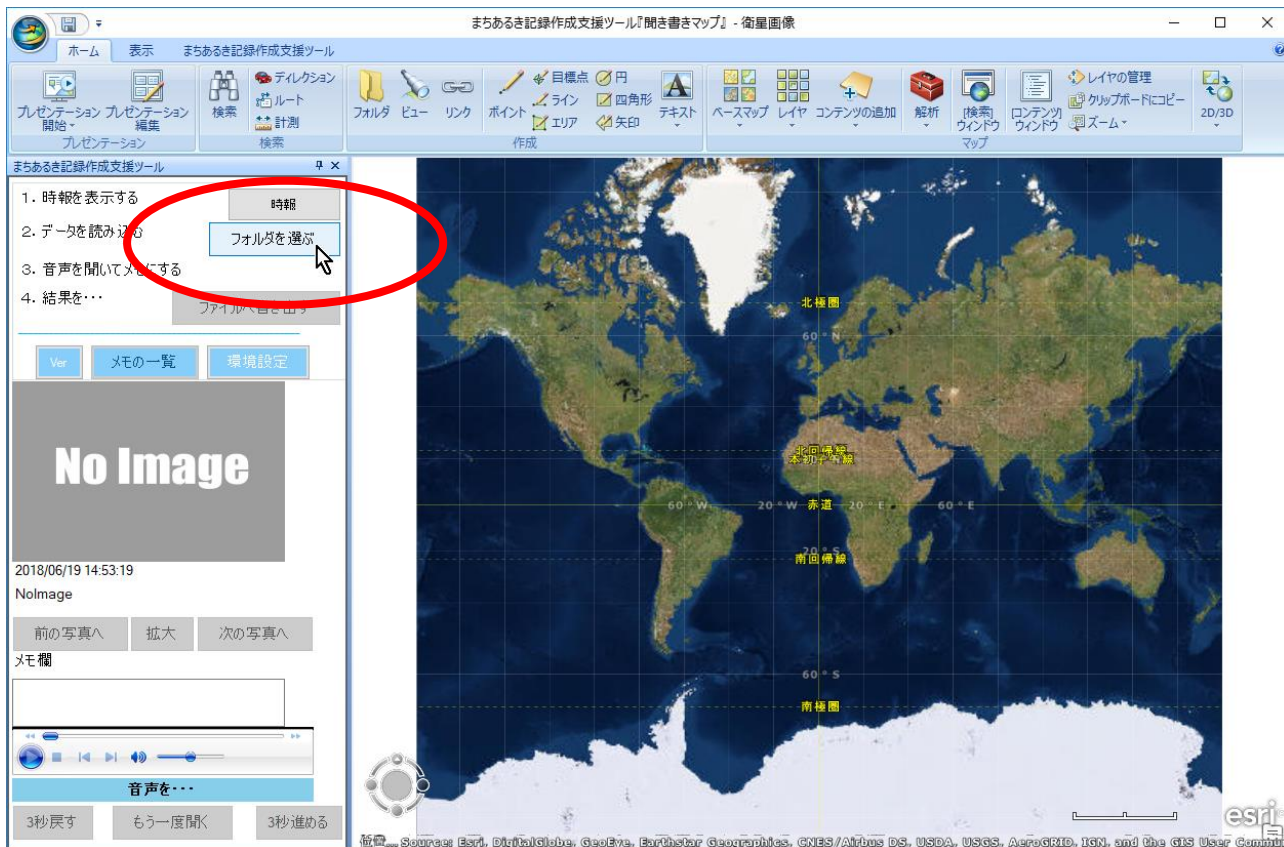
まちあるき記録作成支援ツール『聞き書きマップ』 - 衛星画像

ホーム　表示　まちあるき記録作成支援ツール

プレゼンテーション開始　プレゼンテーション編集
プレゼンテーション
検索　ディレクション　ルート　計測
検索
フォルダ　ビュー　リンク　ポイント　目標点　ライン　エリア　円　四角形　矢印　テキスト
作成
ベースマップ　レイヤ　コンテンツの追加　解析　[検索]ウィンドウ　[コンテンツ]ウィンドウ　レイヤの管理　クリップボードにコピー　ズーム　2D/3D
マップ

まちあるき記録作成支援ツール

1. 時報を表示する　時報
2. データを読み込む　フォルダを選ぶ
3. 音声を聞いてメモにする
4. 結果を･･･　ファイルへ書き出す

Ver　メモの一覧　環境設定

No Image

2018/06/19 14:53:19
NoImage

前の写真へ　拡大　次の写真へ
メモ欄

音声を･･･
3秒戻す　もう一度聞く　3秒進める

北極圏
60°N
北回帰線
本初子午線
60°W　20°W　赤道　20°E　60°E
20°S
南回帰線
60°S
南極圏

esri
位置... Source: Esri, DigitalGlobe, GeoEye, Earthstar Geographics, CNES/Airbus DS, USDA, USGS, AeroGRID, IGN, and the GIS User Commu